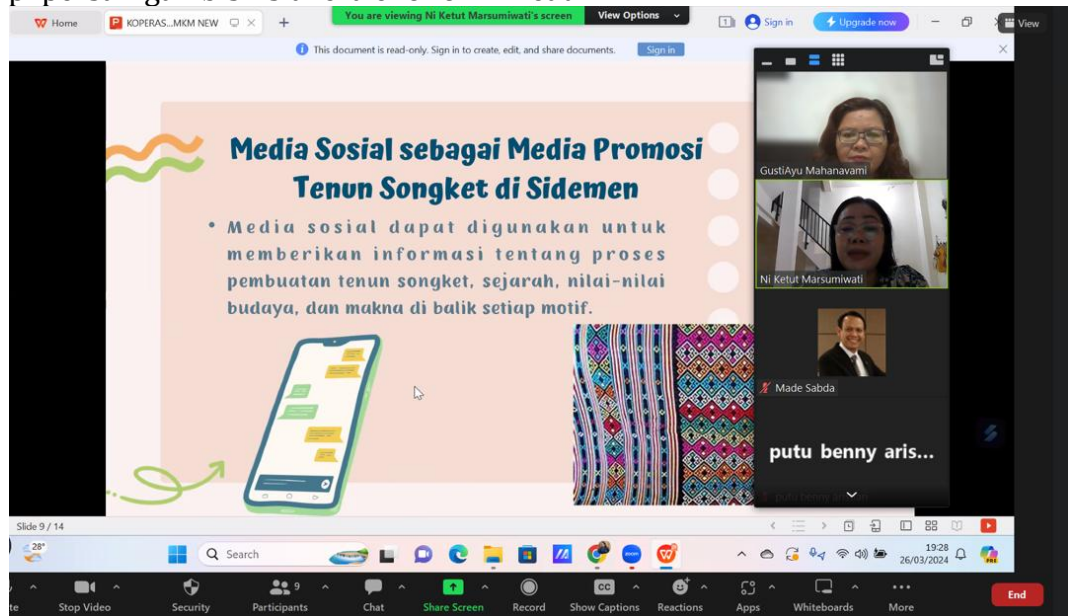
Home
KOPERAS...MKM NEW
You are viewing Ni Ketut Marsumiwati's screen
View Options
Sign in
Upgrade now
View
This document is read-only. Sign in to create, edit, and share documents.
Sign in

Media Sosial sebagai Media Promosi Tenun Songket di Sidemen

• Media sosial dapat digunakan untuk memberikan informasi tentang proses pembuatan tenun songket, sejarah, nilai-nilai budaya, dan makna di balik setiap motif.

GustiAyu Mahanavami
Ni Ketut Marsumiwati
Made Sabda
putu benny aris...
putu benny aris

Slide 9 / 14
28°
Search
19:28
26/03/2024
Stop Video
Security
9
Participants
Chat
Share Screen
Record
CC
Show Captions
Reactions
Apps
Whiteboards
More
End